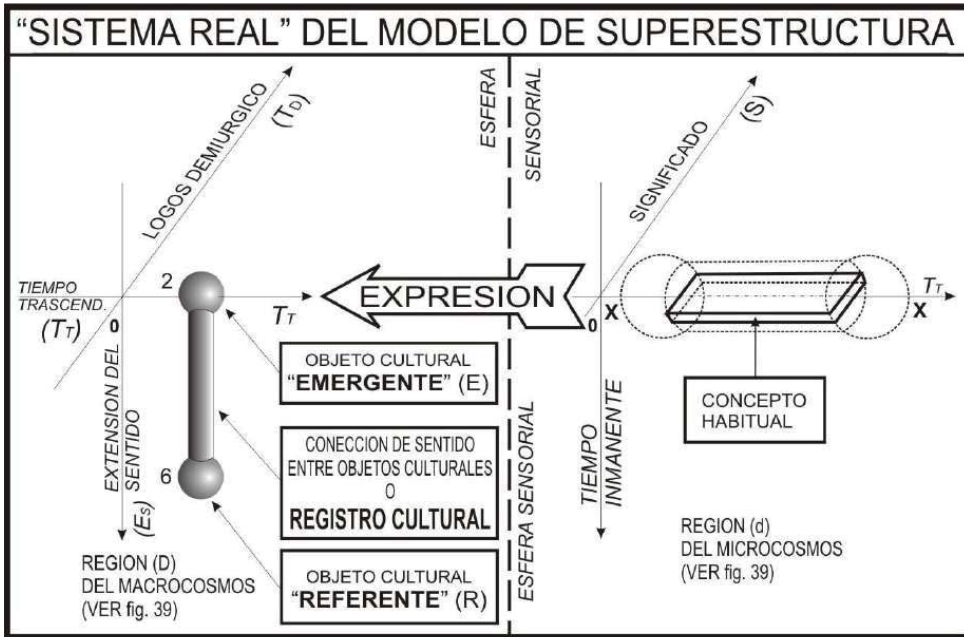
"SISTEMA REAL" DEL MODELO DE SUPERESTRUCTURA

LOGOS DEMIURGICO $(T_D)$

ESFERA SENSORIAL

SIGNIFICADO (S)

TIEMPO TRASCEND. $(T_T)$

0

2

$T_T$

EXPRESION

0 X

$T_T$

X

EXTENSION DEL SENTIDO $(E_S)$

OBJETO CULTURAL "EMERGENTE" (E)

CONECCION DE SENTIDO ENTRE OBJETOS CULTURALES O REGISTRO CULTURAL

6

OBJETO CULTURAL "REFERENTE" (R)

ESFERA SENSORIAL

TIEMPO INMANENTE

CONCEPTO HABITUAL

REGION (D) DEL MACROCOSMOS (VER fig. 39)

REGION (d) DEL MICROCOSMOS (VER fig. 39)